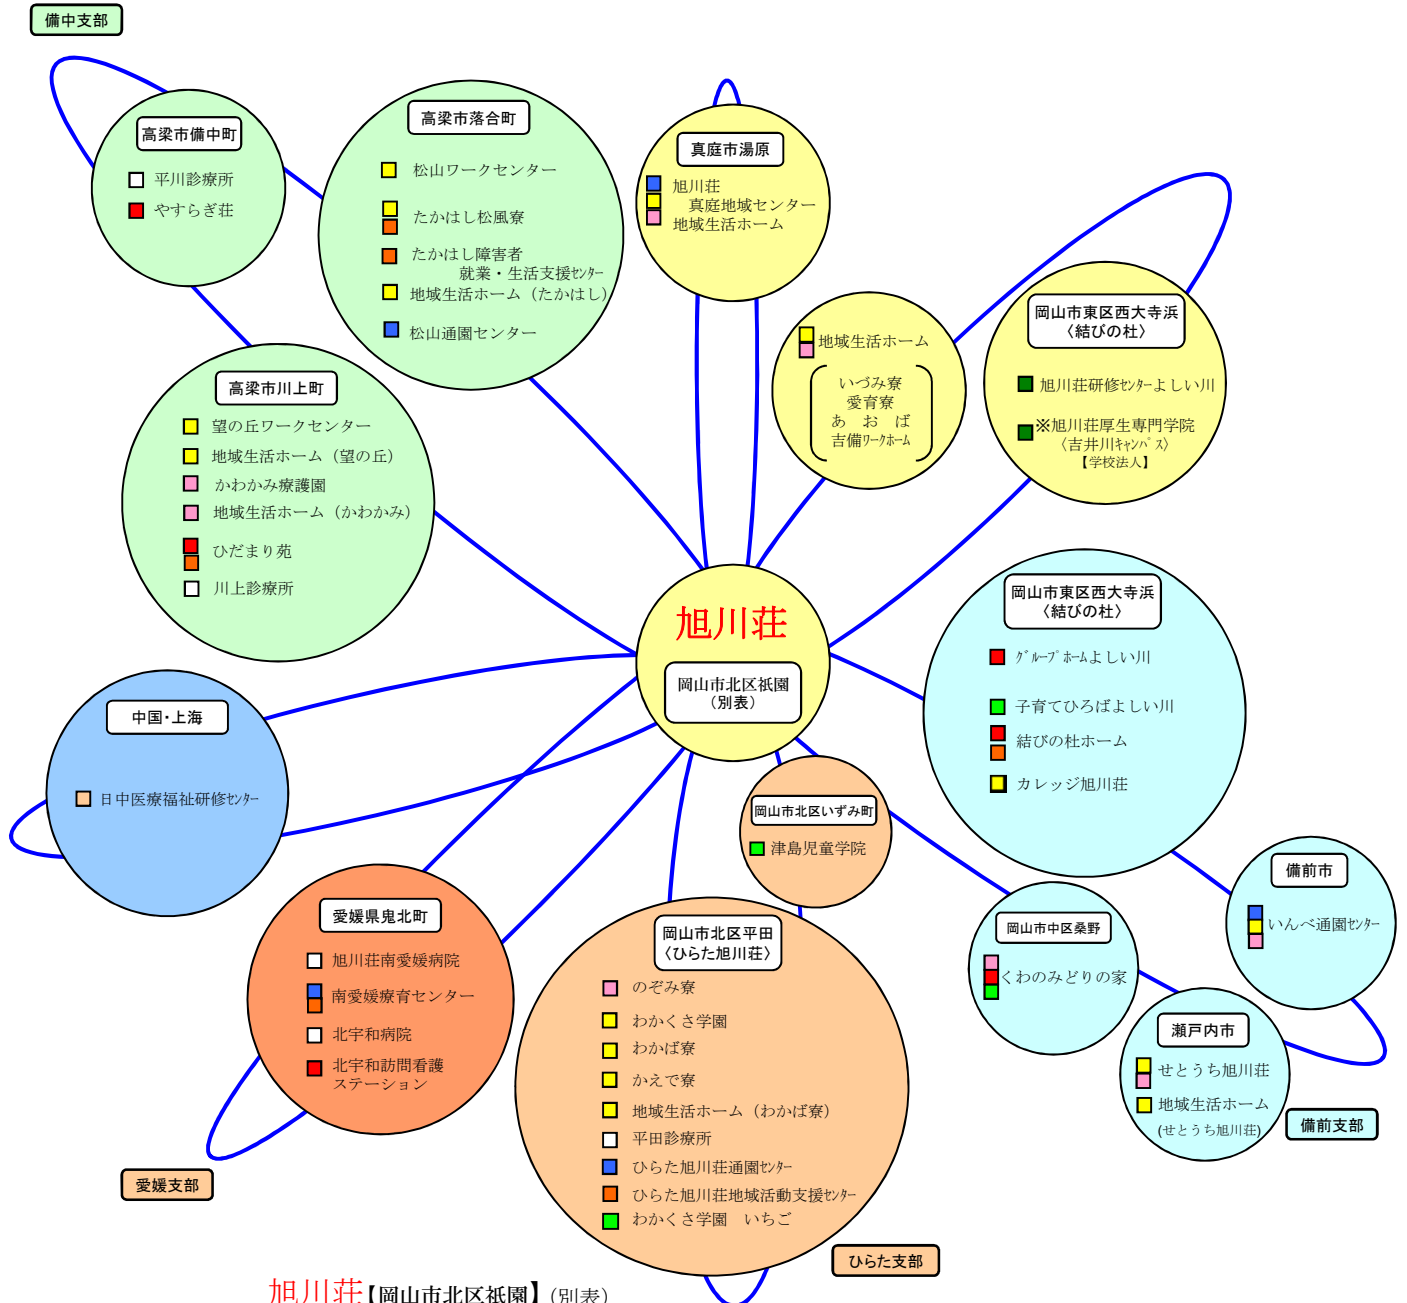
備中支部

高梁市備中町
平川診療所
やすらぎ荘

高梁市落合町
松山ワークセンター
たかはし松風寮
たかはし障害者就業・生活支援ｾﾝﾀｰ
地域生活ホーム（たかはし）
松山通園センター

真庭市湯原
旭川荘
真庭地域センター
地域生活ホーム

地域生活ホーム
いづみ寮
愛育寮
あ　お　ば
吉備ﾜｰｸﾎｰﾑ

岡山市東区西大寺浜〈結びの杜〉
旭川荘研修ｾﾝﾀｰよしい川
※旭川荘厚生専門学院〈吉井川ｷｬﾝﾊﾟｽ〉【学校法人】

高梁市川上町
望の丘ワークセンター
地域生活ホーム（望の丘）
かわかみ療護園
地域生活ホーム（かわかみ）
ひだまり苑
川上診療所

旭川荘
岡山市北区祇園（別表）

岡山市東区西大寺浜〈結びの杜〉
ｸﾞﾙｰﾌﾟﾎｰﾑよしい川
子育てひろばよしい川
結びの杜ホーム
カレッジ旭川荘

中国・上海
日中医療福祉研修ｾﾝﾀｰ

岡山市北区いずみ町
津島児童学院

備前市
いんべ通園ｾﾝﾀｰ

岡山市中区桑野
くわのみどりの家

愛媛県鬼北町
旭川荘南愛媛病院
南愛媛療育センター
北宇和病院
北宇和訪問看護ステーション

岡山市北区平田〈ひらた旭川荘〉
のぞみ寮
わかくさ学園
わかば寮
かえで寮
地域生活ホーム（わかば寮）
平田診療所
ひらた旭川荘通園ｾﾝﾀｰ
ひらた旭川荘地域活動支援ｾﾝﾀｰ
わかくさ学園　いちご

瀬戸内市
せとうち旭川荘
地域生活ホーム（せとうち旭川荘）

備前支部

愛媛支部

ひらた支部

旭川荘【岡山市北区祇園】(別表)